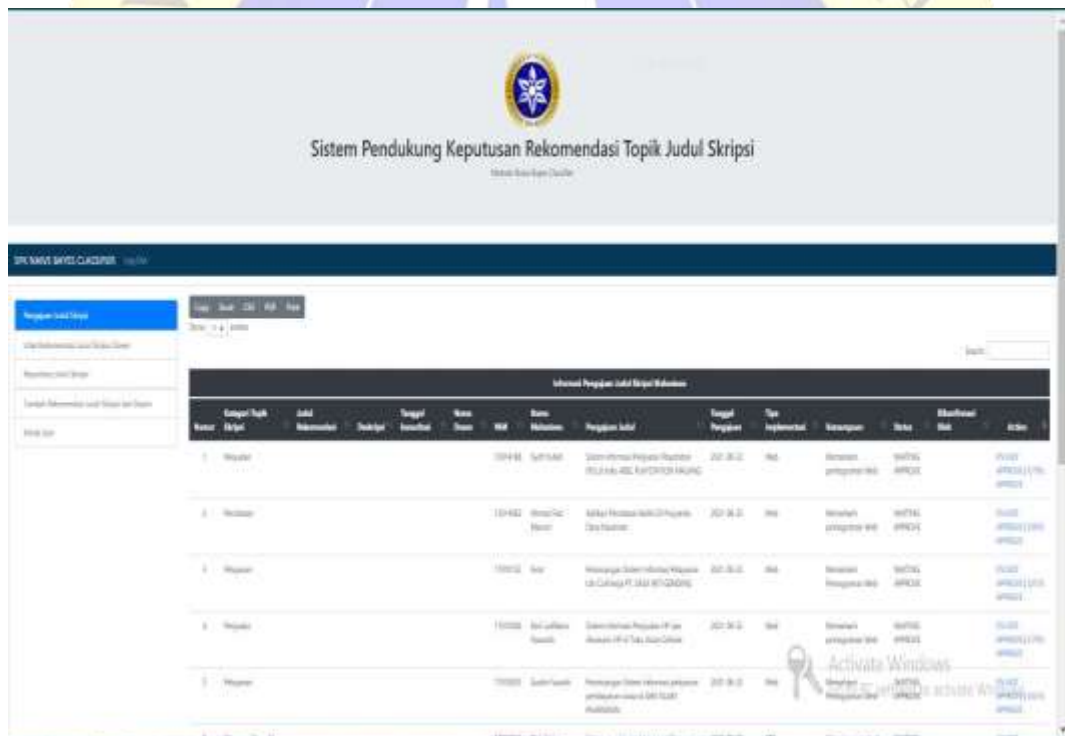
Sistem Pendukung Keputusan Rekomendasi Topik Judul Skripsi

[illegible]

SPK NAIVE BAYES CLASSIFIER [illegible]

Pengajuan Judul Skripsi

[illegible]

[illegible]

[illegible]

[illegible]

Copy Excel CSV PDF Print

Show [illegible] entries

Search:

Informasi Pengajuan Judul Skripsi Mahasiswa

| Nomor | Kategori Topik Skripsi | Judul Rekomendasi | Deskripsi | Tanggal Konsultasi | Nama Dosen | NIM | Nama Mahasiswa | Pengajuan Judul | Tanggal Pengajuan | Tipe Implementasi | Kemampuan | Status | Rekonfirmasi Web | Action |
|---|---|---|---|---|---|---|---|---|---|---|---|---|---|---|
| 1 | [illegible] | | | | | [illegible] | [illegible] | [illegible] | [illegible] | Web | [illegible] | WAITING APPROVE | | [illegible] |
| 2 | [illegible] | | | | | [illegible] | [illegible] | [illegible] | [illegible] | Web | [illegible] | WAITING APPROVE | | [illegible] |
| 3 | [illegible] | | | | | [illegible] | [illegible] | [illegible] | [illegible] | Web | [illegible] | WAITING APPROVE | | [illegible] |
| 4 | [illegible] | | | | | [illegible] | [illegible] | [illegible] | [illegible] | Web | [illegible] | WAITING APPROVE | | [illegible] |
| 5 | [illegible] | | | | | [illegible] | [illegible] | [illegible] | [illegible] | Web | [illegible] | WAITING APPROVE | | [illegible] |

Activate Windows
Go to Settings to activate Windows.